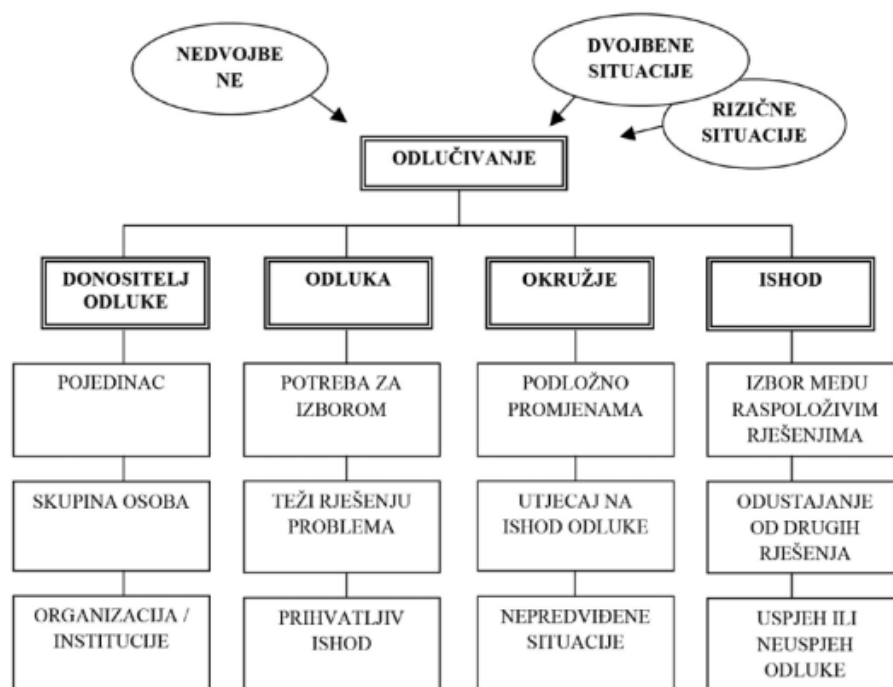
NEDVOJBE NE

DVOJBENE SITUACIJE

RIZIČNE SITUACIJE

ODLUČIVANJE

DONOSITELJ ODLUKE

POJEDINAC

SKUPINA OSOBA

ORGANIZACIJA / INSTITUCIJE

ODLUKA

POTREBA ZA IZBOROM

TEŽI RJEŠENJU PROBLEMA

PRIHVATLJIV ISHOD

OKRUŽJE

PODLOŽNO PROMJENAMA

UTJECAJ NA ISHOD ODLUKE

NEPREDVIĐENE SITUACIJE

ISHOD

IZBOR MEĐU RASPOLOŽIVIM RJEŠENJIMA

ODUSTAJANJE OD DRUGIH RJEŠENJA

USPJEH ILI NEUSPJEH ODLUKE